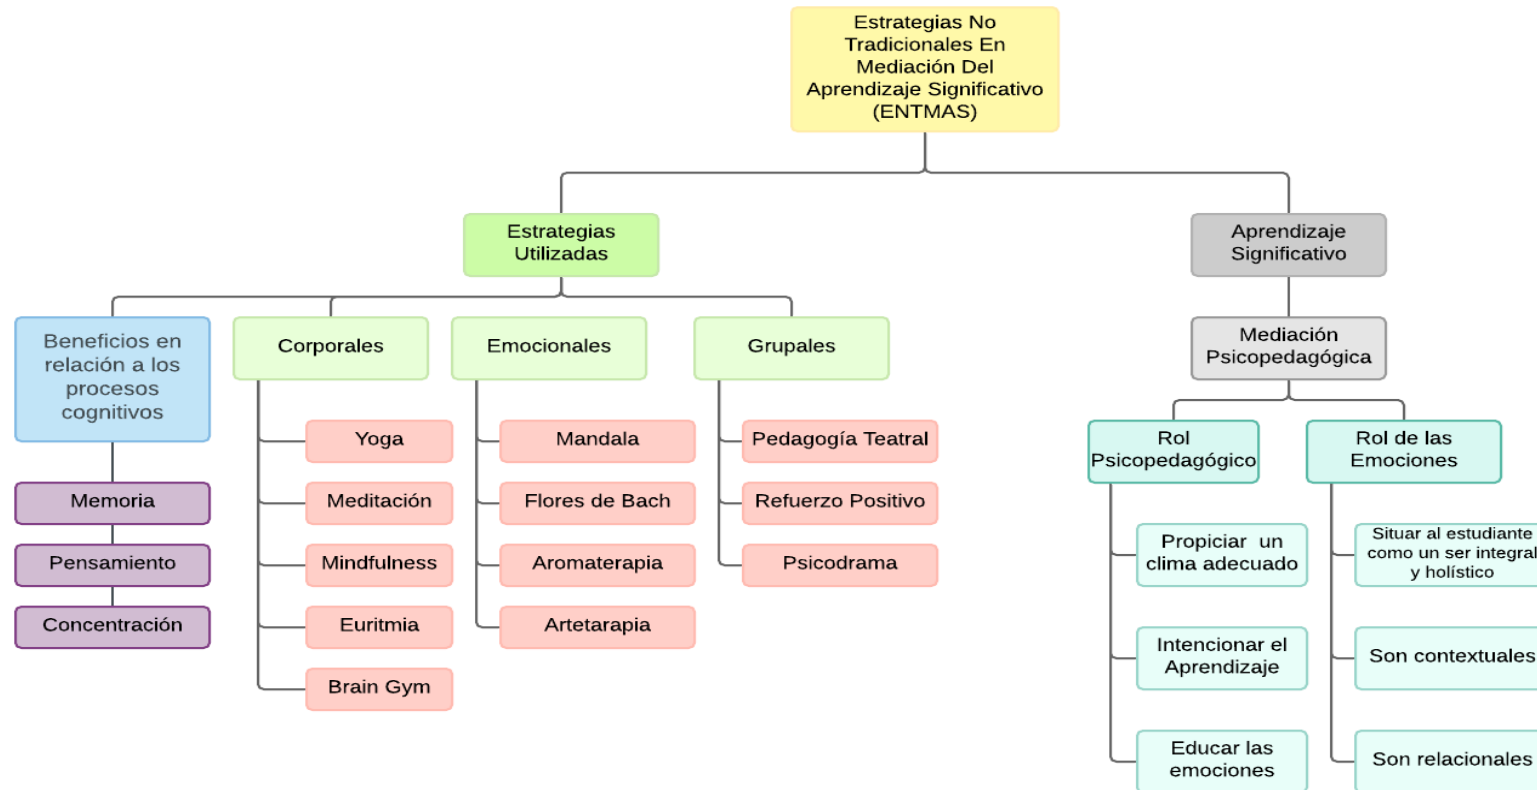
Estrategias No Tradicionales En Mediación Del Aprendizaje Significativo (ENTMAS)

Estrategias Utilizadas

Aprendizaje Significativo

Beneficios en relación a los procesos cognitivos

Memoria

Pensamiento

Concentración

Corporales

Yoga

Meditación

Mindfulness

Euritmia

Brain Gym

Emocionales

Mandala

Flores de Bach

Aromaterapia

Artetarapia

Grupales

Pedagogía Teatral

Refuerzo Positivo

Psicodrama

Mediación Psicopedagógica

Rol Psicopedagógico

Propiciar un clima adecuado

Intencionar el Aprendizaje

Educar las emociones

Rol de las Emociones

Situar al estudiante como un ser integral y holístico

Son contextuales

Son relacionales